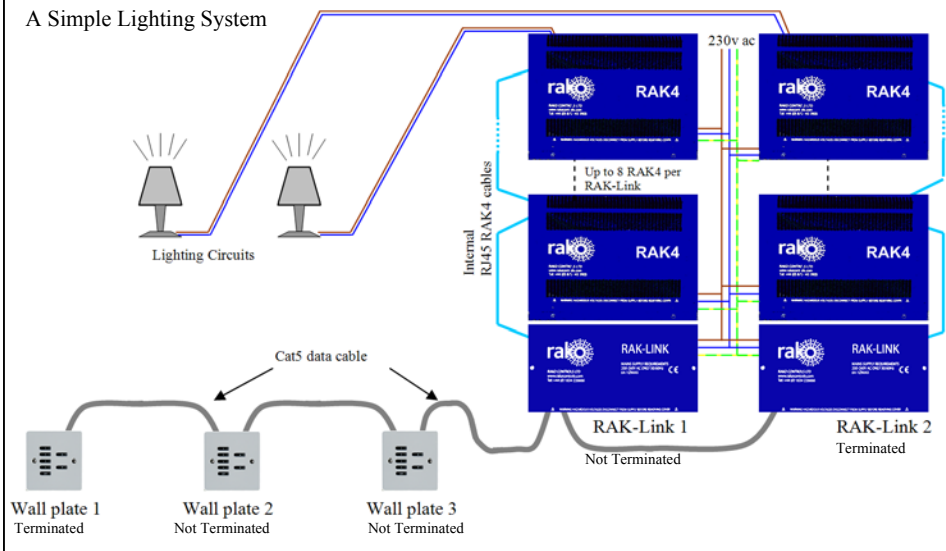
A Simple Lighting System

230v ac

rako RAK4

rako RAK4

Up to 8 RAK4 per RAK-Link

Internal RJ45 RAK4 cables

rako RAK4

rako RAK4

Lighting Circuits

Cat5 data cable

rako RAK-LINK

rako RAK-LINK

RAK-Link 1
Not Terminated

RAK-Link 2
Terminated

Wall plate 1
Terminated

Wall plate 2
Not Terminated

Wall plate 3
Not Terminated